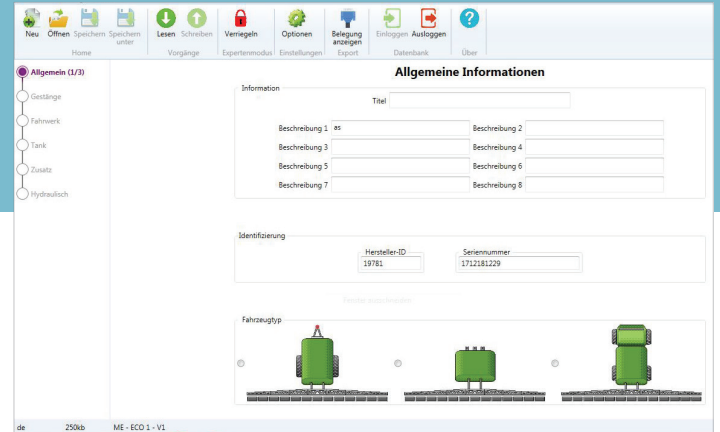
Neu Öffnen Speichern Speichern unter
Home
Lesen Schreiben
Vorgänge
Verriegeln
Expertenmodus
Optionen
Einstellungen
Belegung anzeigen
Export
Einloggen Ausloggen
Datenbank
Über

Allgemein (1/3)
Gestänge
Fahrwerk
Tank
Zusatz
Hydraulisch

Allgemeine Informationen

Information
Titel
Beschreibung 1 as
Beschreibung 2
Beschreibung 3
Beschreibung 4
Beschreibung 5
Beschreibung 6
Beschreibung 7
Beschreibung 8

Identifizierung
Hersteller-ID
19781
Seriennummer
1712181229

Fahrzeugtyp

de 250kb ME - ECO 1 - V1